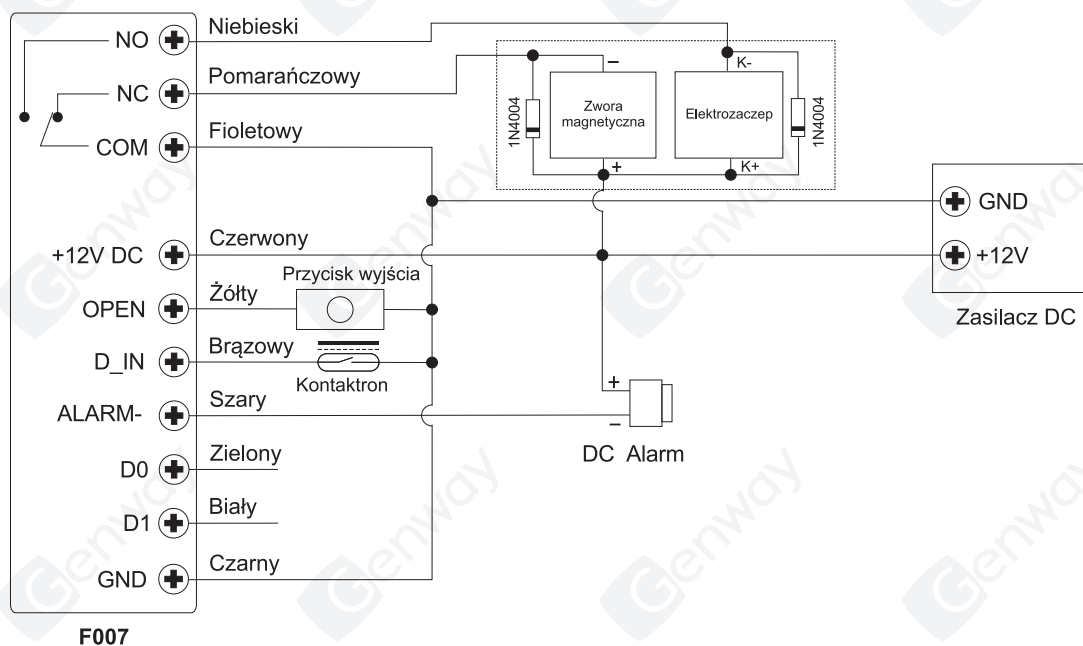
NO
NC
COM
+12V DC
OPEN
D_IN
ALARM-
D0
D1
GND
F007

Niebieski
Pomarańczowy
Fioletowy
Czerwony
Żółty
Brązowy
Szary
Zielony
Biały
Czarny

Przycisk wyjścia
Kontaktron

1N4004
–
Zwora magnetyczna
+
K-
Elektrozaczep
K+
1N4004

GND
+12V
Zasilacz DC

+
–
DC Alarm

Genway